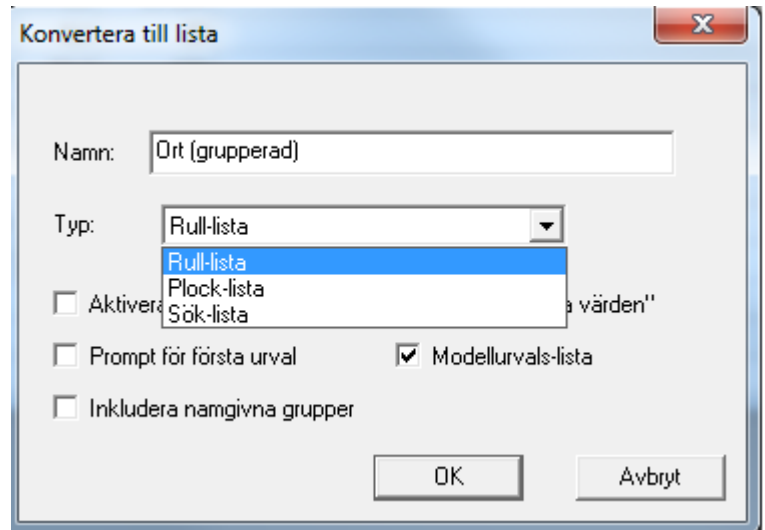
Konvertera till lista

x

Namn: Ort (grupperad)

Typ: Rull-lista

Rull-lista
Plock-lista
Sök-lista

Aktivera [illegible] a värden"

Prompt för första urval

Modellurvals-lista

Inkludera namgivna grupper

OK

Avbryt